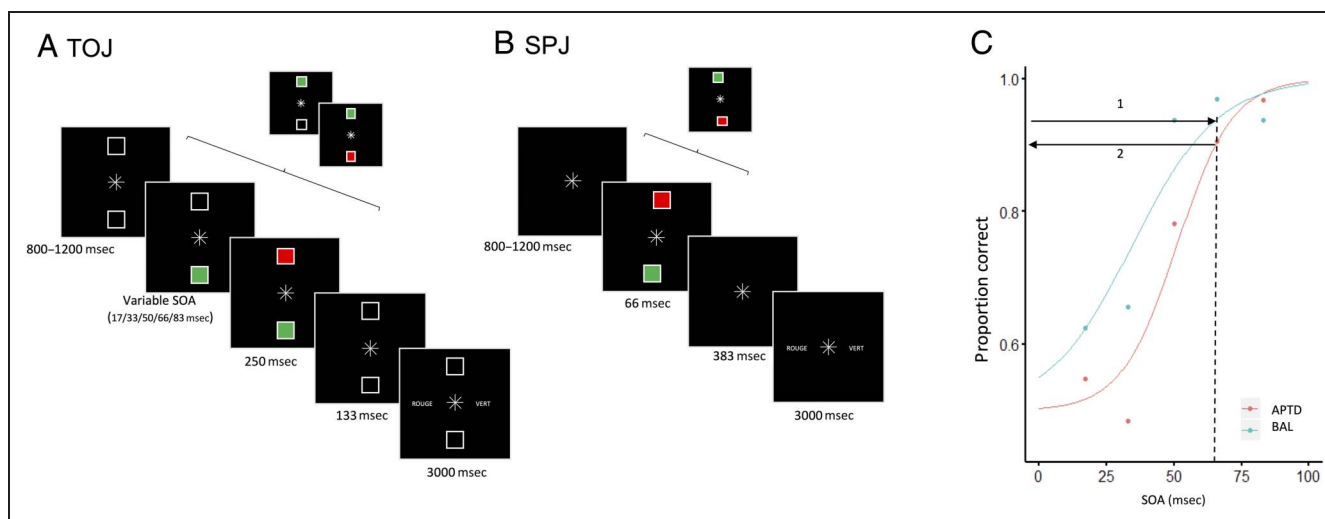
A TOJ

800–1200 msec

Variable SOA (17/33/50/66/83 msec)

250 msec

133 msec

ROUGE VERT

3000 msec

B SPJ

800–1200 msec

66 msec

383 msec

ROUGE VERT

3000 msec

C

1

2

1.0

0.8

0.6

Proportion correct

APTD

BAL

0 25 50 75 100

SOA (msec)